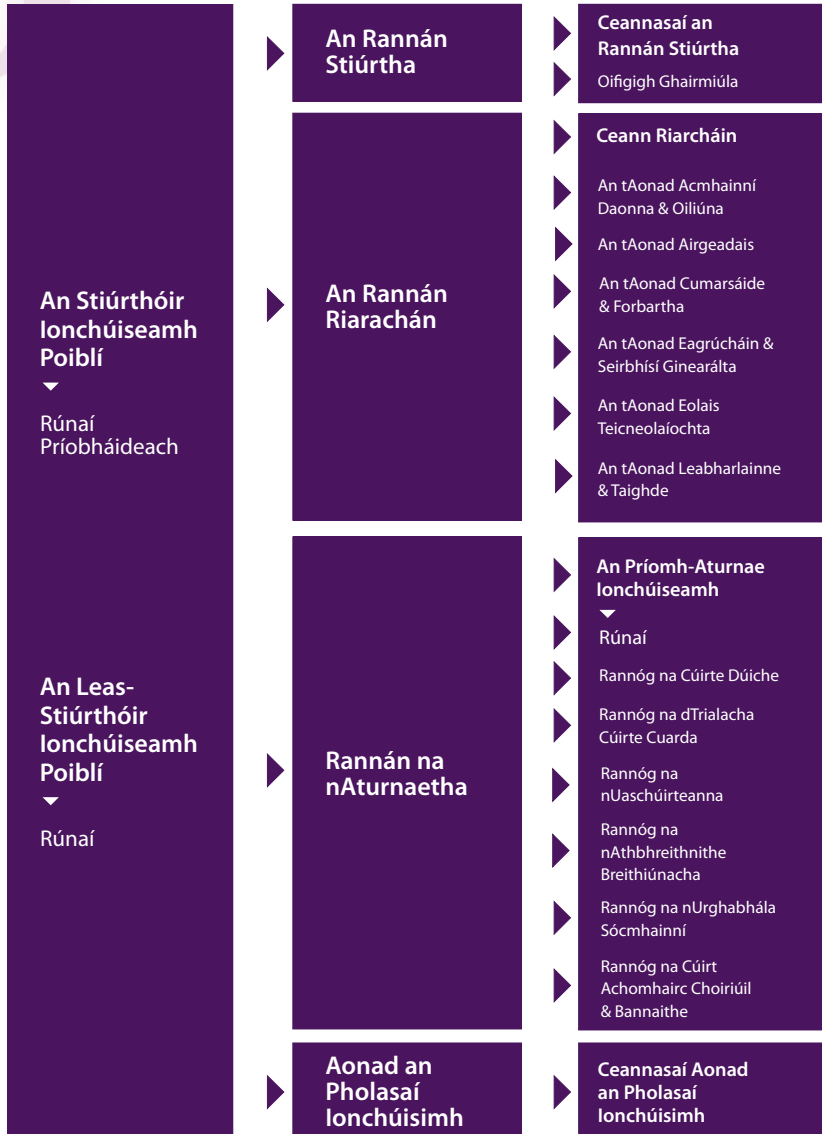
An Stiúrthóir Ionchúiseamh Poiblí

Rúnaí Príobháideach

An Leas-Stiúrthóir Ionchúiseamh Poiblí

Rúnaí

An Rannán Stiúrtha

An Rannán Riarachán

Rannán na nAturnaetha

Aonad an Pholasaí Ionchúisimh

Ceannasaí an Rannán Stiúrtha

Oifigigh Ghairmiúla

Ceann Riarcháin

An tAonad Acmhainní Daonna & Oiliúna

An tAonad Airgeadais

An tAonad Cumarsáide & Forbartha

An tAonad Eagrúcháin & Seirbhísí Ginearálta

An tAonad Eolais Teicneolaíochta

An tAonad Leabharlainne & Taighde

An Príomh-Aturnae Ionchúiseamh

Rúnaí

Rannóg na Cúirte Dúiche

Rannóg na dTrialacha Cúirte Cuarda

Rannóg na nUaschúirteanna

Rannóg na nAthbhreithnithe Breithiúnacha

Rannóg na nUrghabhála Sócmhainní

Rannóg na Cúirt Achomhairc Choiriúil & Bannaithe

Ceannasaí Aonad an Pholasaí Ionchúisimh